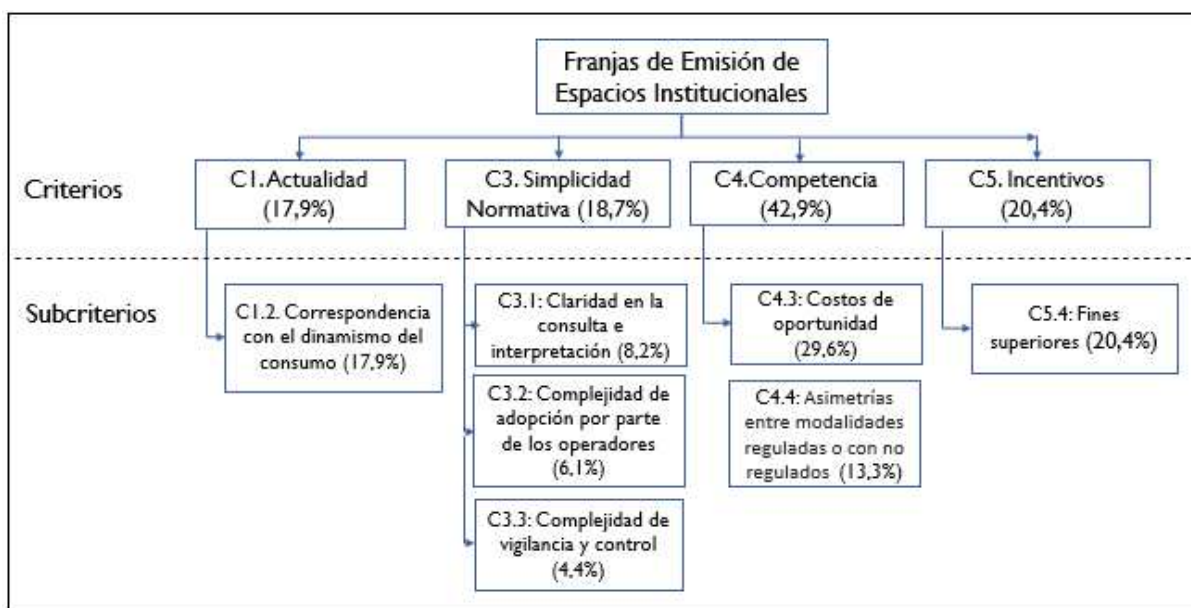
Franjas de Emisión de Espacios Institucionales

Criterios

C1. Actualidad (17,9%)

C3. Simplicidad Normativa (18,7%)

C4.Competencia (42,9%)

C5. Incentivos (20,4%)

Subcriterios

C1.2. Correspondencia con el dinamismo del consumo (17,9%)

C3.1: Claridad en la consulta e interpretación (8,2%)

C3.2: Complejidad de adopción por parte de los operadores (6,1%)

C3.3: Complejidad de vigilancia y control (4,4%)

C4.3: Costos de oportunidad (29,6%)

C4.4: Asimetrías entre modalidades reguladas o con no regulados (13,3%)

C5.4: Fines superiores (20,4%)